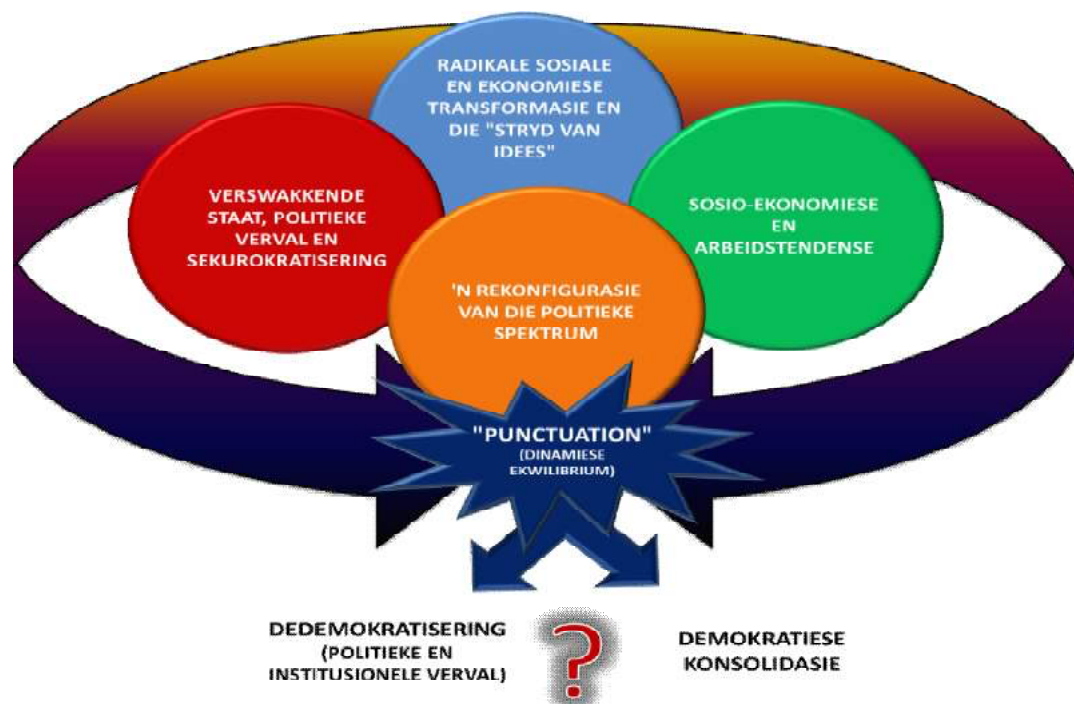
RADIKALE SOSIALE EN EKONOMIESE TRANSFORMASIE EN DIE "STRYD VAN IDEES"

VERSWAKKENDE STAAT, POLITIEKE VERVAL EN SEKUROKRATISERING

SOSIO-EKONOMIESE EN ARBEIDSTENDENSE

'N REKONFIGURASIE VAN DIE POLITIEKE SPEKTRUM

"PUNCTUATION" (DINAMIESE EKWILIBRIUM)

DEDEMOKRATISERING (POLITIEKE EN INSTITUSIONELE VERVAL)

?

DEMOKRATIESE KONSOLIDASIE